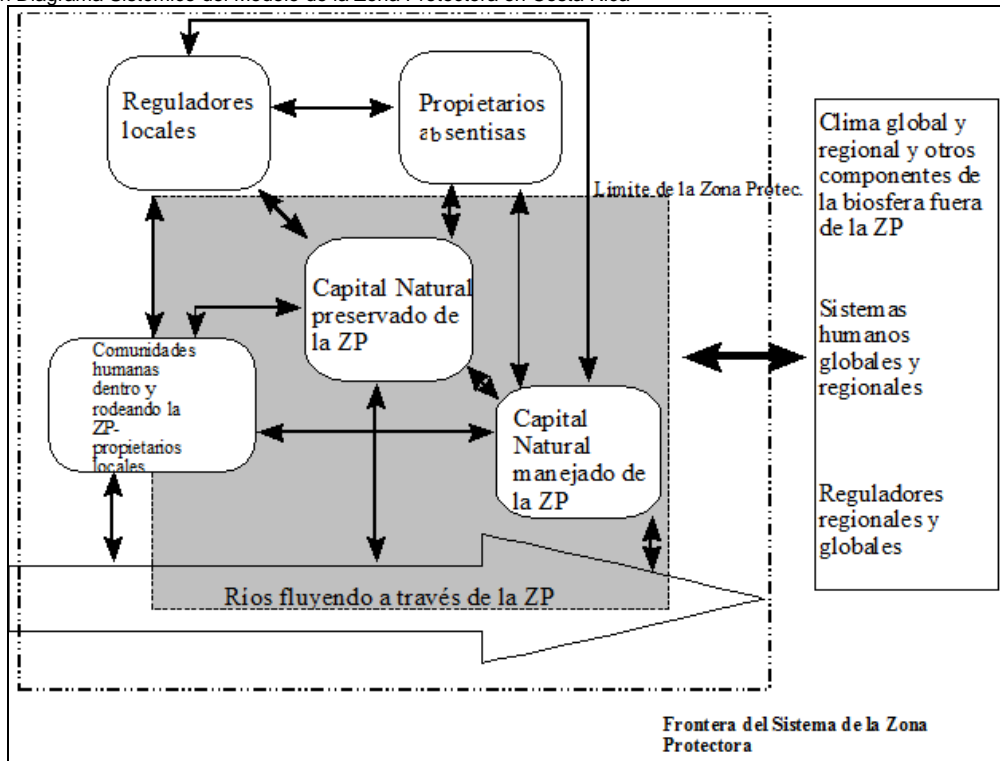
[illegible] Diagrama Sistémico del Modelo de la Zona Protectora en Costa Rica

Reguladores locales

Propietarios absentisas

Limite de la Zona Protec.

Clima global y regional y otros componentes de la biosfera fuera de la ZP

Sistemas humanos globales y regionales

Reguladores regionales y globales

Capital Natural preservado de la ZP

Comunidades humanas dentro y rodeando la ZP- propietarios locales

Capital Natural manejado de la ZP

Rios fluyendo a través de la ZP

Frontera del Sistema de la Zona Protectora